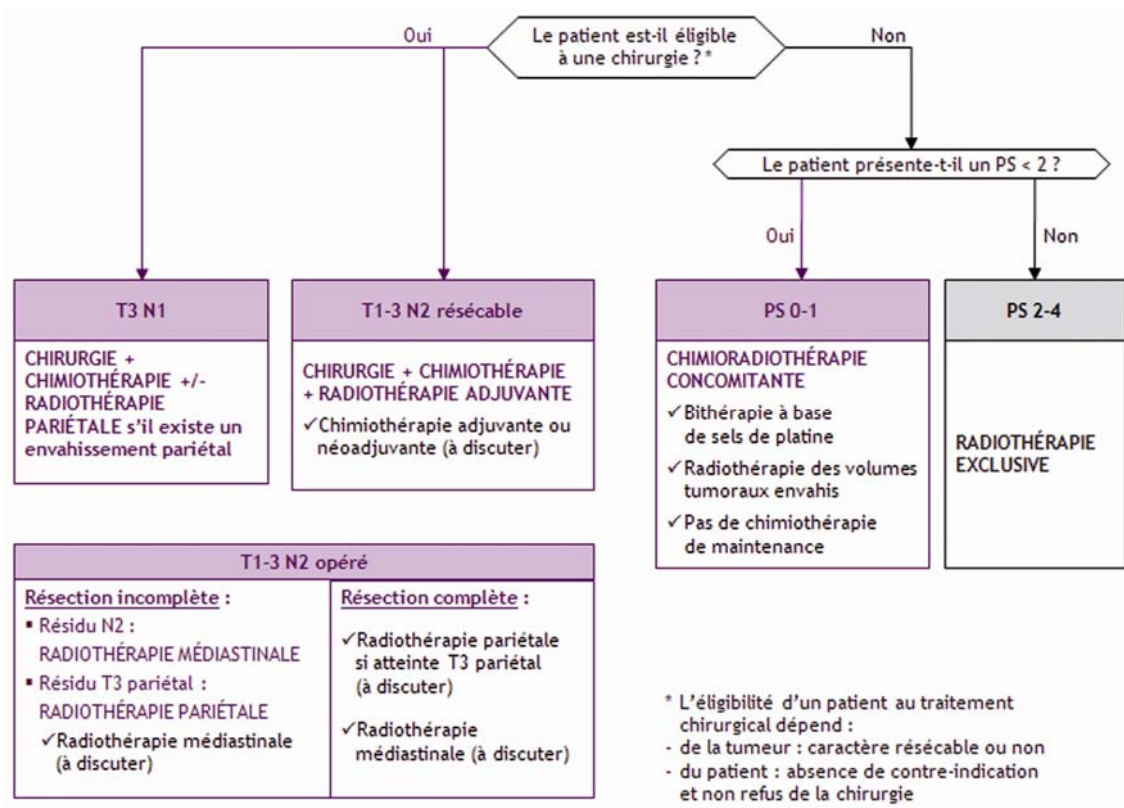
Le patient est-il éligible à une chirurgie ? *

Oui

Non

Le patient présente-t-il un PS < 2 ?

Oui

Non

T3 N1

CHIRURGIE + CHIMIOTHÉRAPIE +/- RADIOTHÉRAPIE PARIÉTALE s'il existe un envahissement pariétal

T1-3 N2 résécable

CHIRURGIE + CHIMIOTHÉRAPIE + RADIOTHÉRAPIE ADJUVANTE

✓Chimiothérapie adjuvante ou néoadjuvante (à discuter)

PS 0-1

CHIMIORADIOTHÉRAPIE CONCOMITANTE

✓Bithérapie à base de sels de platine

✓Radiothérapie des volumes tumoraux envahis

✓Pas de chimiothérapie de maintenance

PS 2-4

RADIOTHÉRAPIE EXCLUSIVE

T1-3 N2 opéré

| Résection incomplète : | Résection complète : |
|---|---|
| ▪ Résidu N2 : RADIOTHÉRAPIE MÉDIASTINALE ▪ Résidu T3 pariétal : RADIOTHÉRAPIE PARIÉTALE ✓Radiothérapie médiastinale (à discuter) | ✓Radiothérapie pariétale si atteinte T3 pariétal (à discuter) ✓Radiothérapie médiastinale (à discuter) |

* L'éligibilité d'un patient au traitement chirurgical dépend :
- de la tumeur : caractère résécable ou non
- du patient : absence de contre-indication et non refus de la chirurgie